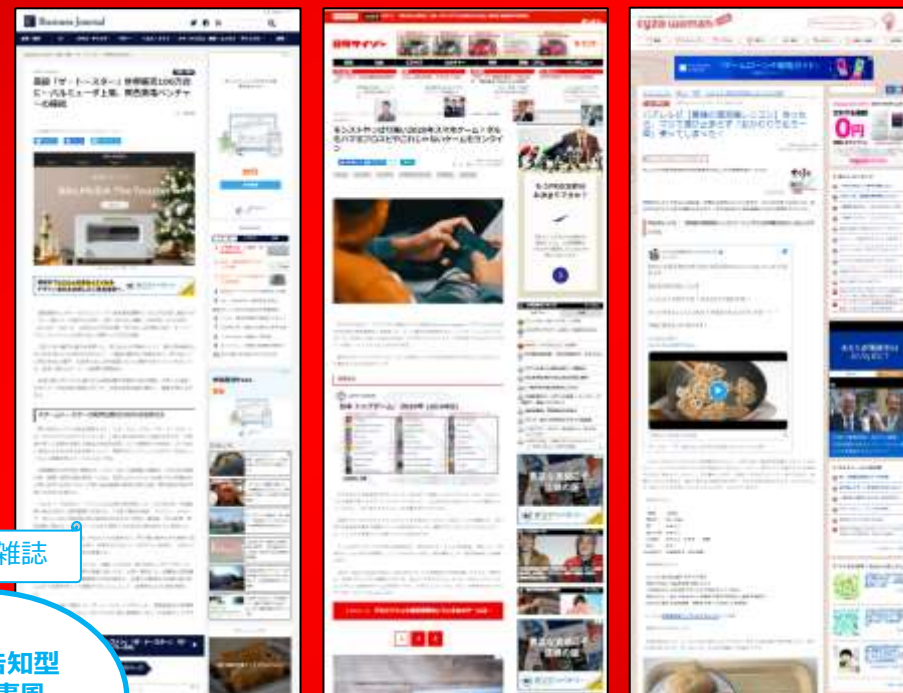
Business Journal

話題「ザ・トースター」世界販売100万台 バルミューダ上場、異色家電ベンチャーの軌跡

ステーム・トースターの開発は難航の連続だった

日刊サイゾー

モンスト?ツムツム?2018年スマホゲーム!ダウンロードランキング

cyzo woman

雑誌

告知型
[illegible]